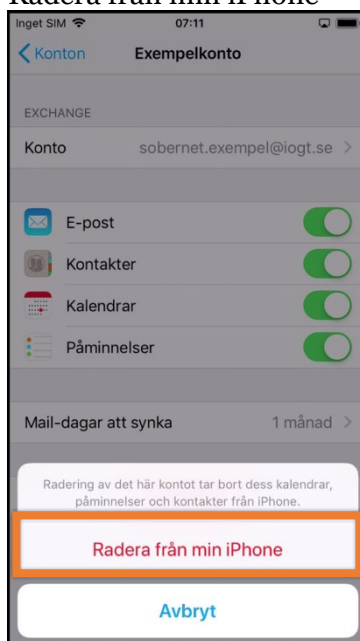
Radera från min iPhone

Inget SIM 07:11

Konton Exempelkonto

EXCHANGE

Konto sobernet.exempel@iogt.se

E-post

Kontakter

Kalendrar

Påminnelser

Mail-dagar att synka 1 månad

Radering av det här kontot tar bort dess kalendrar, påminnelser och kontakter från iPhone.

Radera från min iPhone

Avbryt